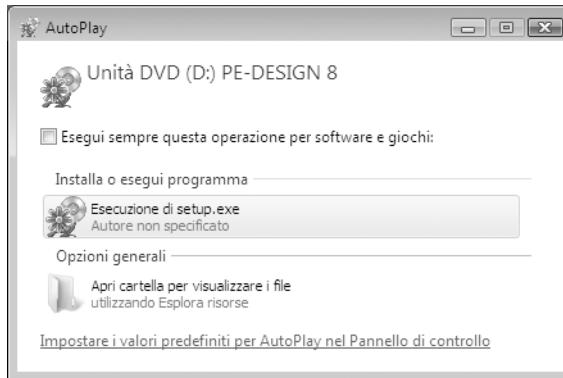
AutoPlay

Unità DVD (D:) PE-DESIGN 8

Esegui sempre questa operazione per software e giochi:

Installa o esegui programma

Esecuzione di setup.exe
Autore non specificato

Opzioni generali

Apri cartella per visualizzare i file
utilizzando Esplora risorse

Impostare i valori predefiniti per AutoPlay nel Pannello di controllo